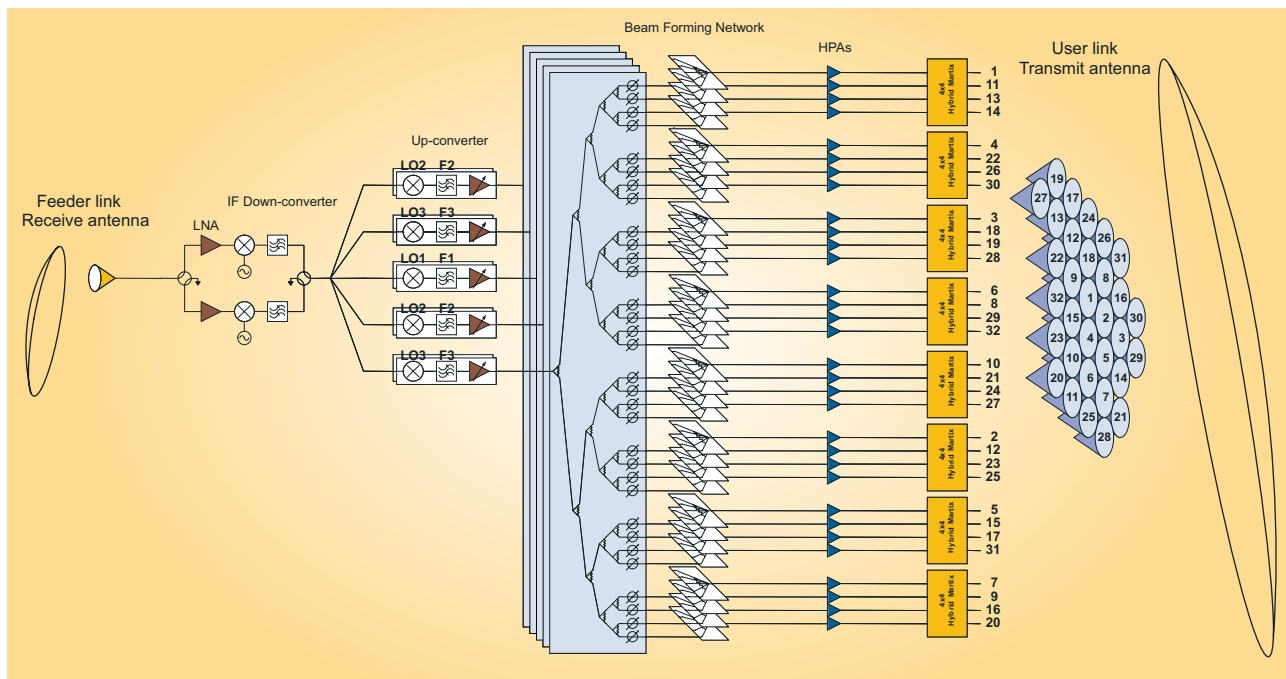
Beam Forming Network

HPAs

User link
Transmit antenna

Feeder link
Receive antenna

IF Down-converter

LNA

Up-converter

LO2 F2
LO3 F3
LO1 F1
LO2 F2
LO3 F3

4x4 Hybrid Martix
1
11
13
14

4x4 Hybrid Martix
4
22
26
30

4x4 Hybrid Martix
3
18
19
28

4x4 Hybrid Martix
6
8
29
32

4x4 Hybrid Martix
10
21
24
27

4x4 Hybrid Martix
2
12
23
25

4x4 Hybrid Martix
5
15
17
31

4x4 Hybrid Martix
7
9
16
20

19 27 17 13 24 12 26 22 18 31 9 8 32 1 16 15 2 30 4 3 23 10 5 29 20 6 14 11 7 25 21 28